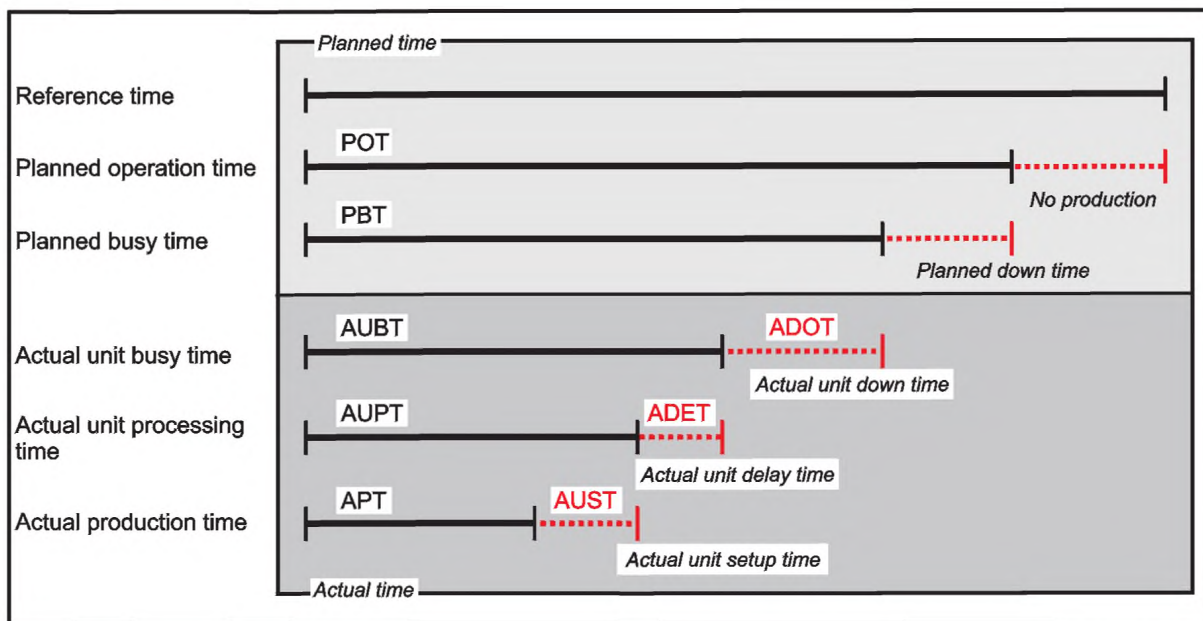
Planned time

Reference time

Planned operation time

POT

No production

Planned busy time

PBT

Planned down time

Actual unit busy time

AUBT

ADOT

Actual unit down time

Actual unit processing time

AUPT

ADET

Actual unit delay time

Actual production time

APT

AUST

Actual unit setup time

Actual time